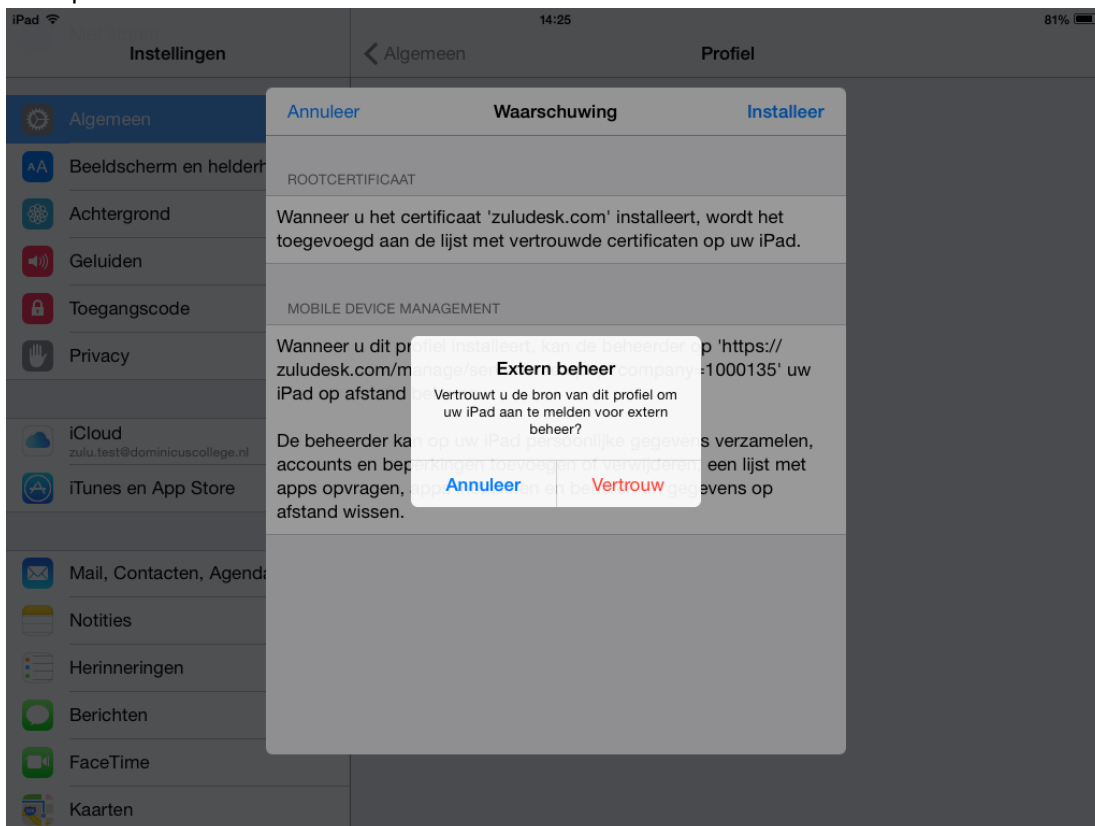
iPad 14:25 81%

Instellingen

Algemeen

Profiel

Annuleer Waarschuwing Installeer

Algemeen

Beeldscherm en helderh

Achtergrond

Geluiden

Toegangscode

Privacy

iCloud
zulu.test@dominicuscollege.nl

iTunes en App Store

Mail, Contacten, Agenda

Notities

Herinneringen

Berichten

FaceTime

Kaarten

ROOTCERTIFICAAT

Wanneer u het certificaat 'zuludesk.com' installeert, wordt het toegevoegd aan de lijst met vertrouwde certificaten op uw iPad.

MOBILE DEVICE MANAGEMENT

Wanneer u dit pr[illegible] p 'https:// zuludesk.com/m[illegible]=1000135' uw iPad op afstand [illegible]

De beheerder ka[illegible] s verzamelen, accounts en be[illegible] een lijst met apps opvragen, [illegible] gevens op afstand wissen.

Extern beheer

Vertrouwt u de bron van dit profiel om uw iPad aan te melden voor extern beheer?

Annuleer Vertrouw